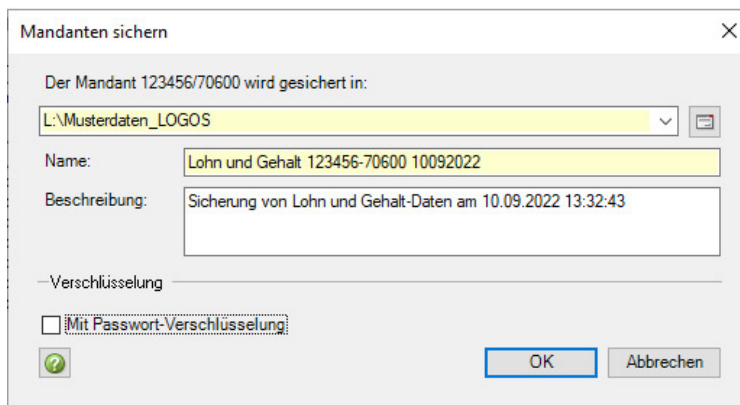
Mandanten sichern

Der Mandant 123456/70600 wird gesichert in:

L:\Musterdaten_LOGOS

Name: Lohn und Gehalt 123456-70600 10092022

Beschreibung: Sicherung von Lohn und Gehalt-Daten am 10.09.2022 13:32:43

Verschlüsselung

Mit Passwort-Verschlüsselung

OK

Abbrechen